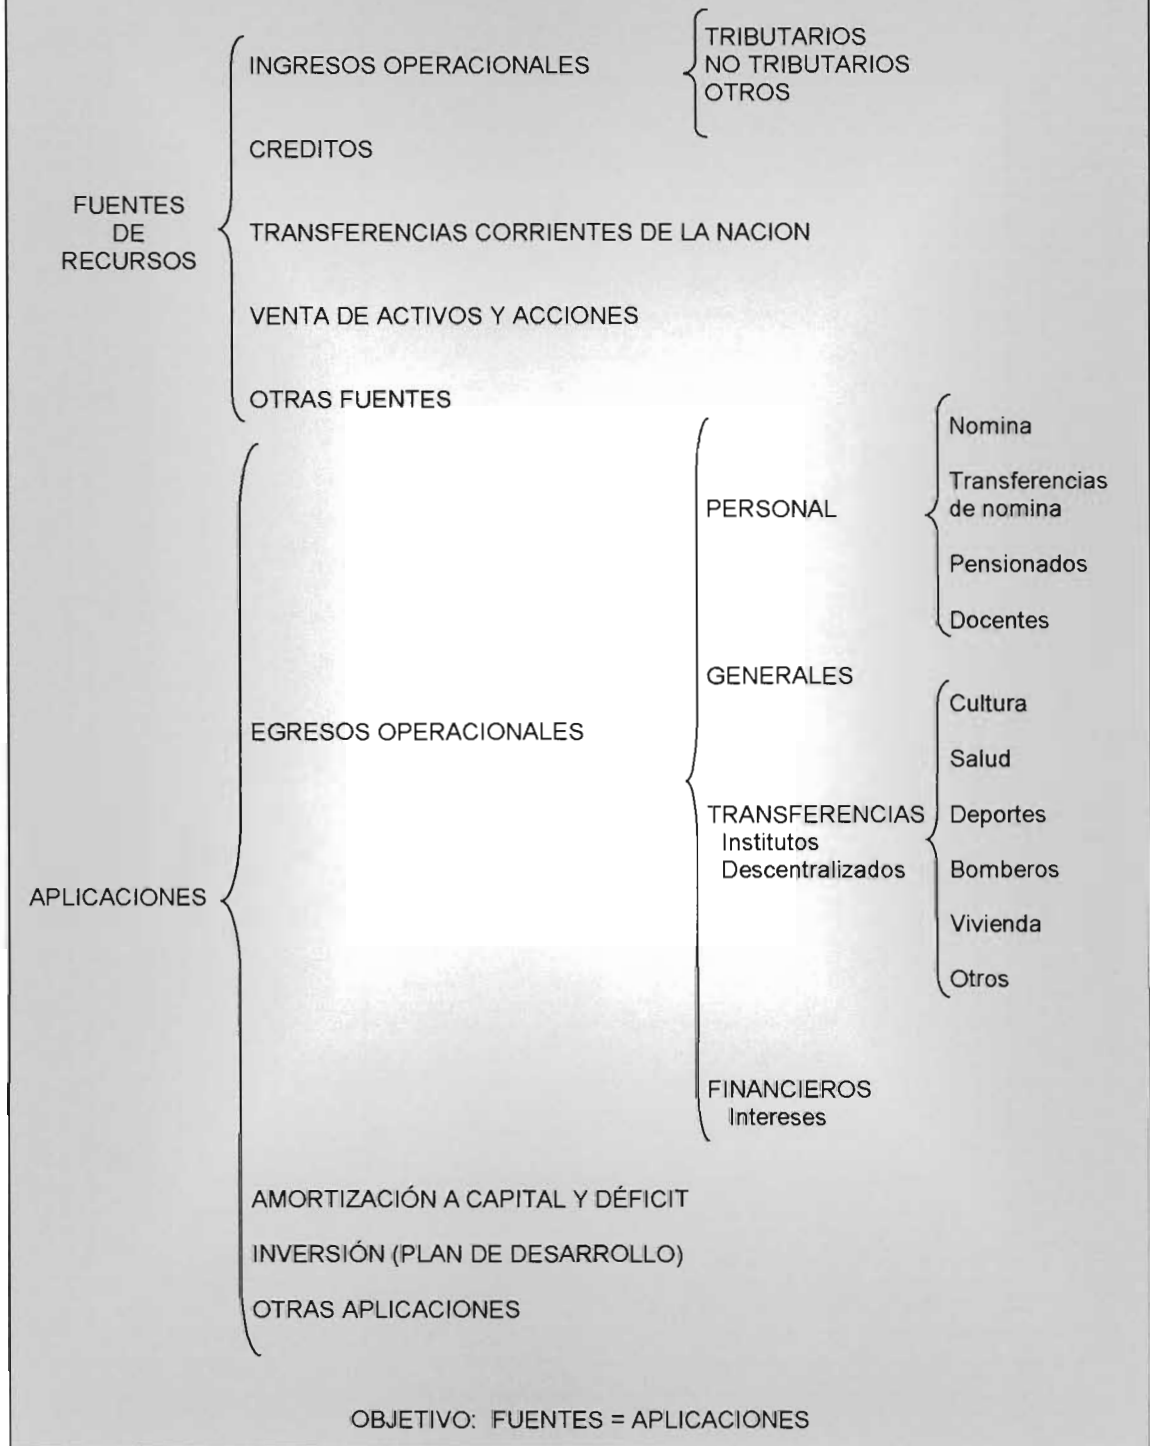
FUENTES DE RECURSOS

INGRESOS OPERACIONALES

TRIBUTARIOS
NO TRIBUTARIOS
OTROS

CREDITOS

TRANSFERENCIAS CORRIENTES DE LA NACION

VENTA DE ACTIVOS Y ACCIONES

OTRAS FUENTES

APLICACIONES

EGRESOS OPERACIONALES

PERSONAL

Nomina
Transferencias de nomina
Pensionados
Docentes

GENERALES

TRANSFERENCIAS
Institutos
Descentralizados

Cultura
Salud
Deportes
Bomberos
Vivienda
Otros

FINANCIEROS
Intereses

AMORTIZACIÓN A CAPITAL Y DÉFICIT

INVERSIÓN (PLAN DE DESARROLLO)

OTRAS APLICACIONES

OBJETIVO: FUENTES = APLICACIONES